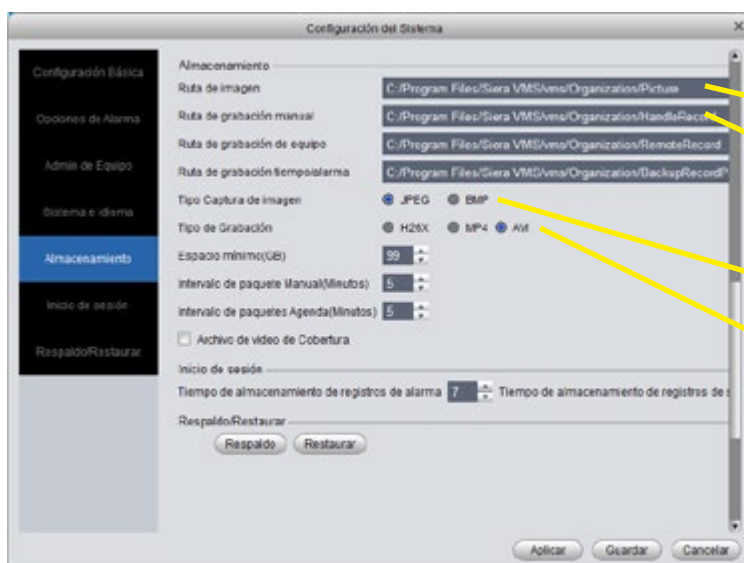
Configuración del Sistema

Configuración Básica
Opciones de Alarma
Admin de Equipo
Sistema e idioma
Almacenamiento
Inicio de sesión
Respaldo/Restaurar

Almacenamiento
Ruta de imagen C:/Program Files/Siera VMS/vms/Organization/Picture
Ruta de grabación manual C:/Program Files/Siera VMS/vms/Organization/HandleReco
Ruta de grabación de equipo C:/Program Files/Siera VMS/vms/Organization/RemoteRecord
Ruta de grabación tiempo/alarma C:/Program Files/Siera VMS/vms/Organization/BackupRecordP
Tipo Captura de imagen JPEG BMP
Tipo de Grabación H26X MP4 AVI
Espacio mínimo(GB) 99
Intervalo de paquete Manual(Minutos) 5
Intervalo de paquetes Agenda(Minutos) 5
Archivo de video de Cobertura

Inicio de sesión
Tiempo de almacenamiento de registros de alarma 7 Tiempo de almacenamiento de registros de s

Respaldo/Restaurar
Respaldo Restaurar

Aplicar Guardar Cancelar